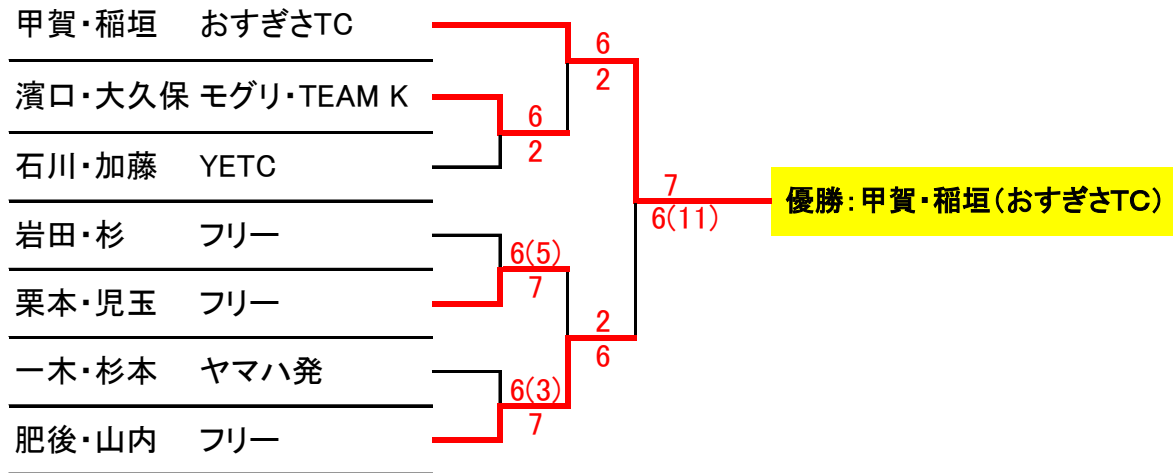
甲賀・稲垣　おすぎさTC
濱口・大久保　モグリ・TEAM K
石川・加藤　YETC
岩田・杉　フリー
栗本・児玉　フリー
一木・杉本　ヤマハ発
肥後・山内　フリー

6
2

6
2

7
6(11)

6(5)
7

2
6

6(3)
7

優勝：甲賀・稲垣（おすぎさTC）